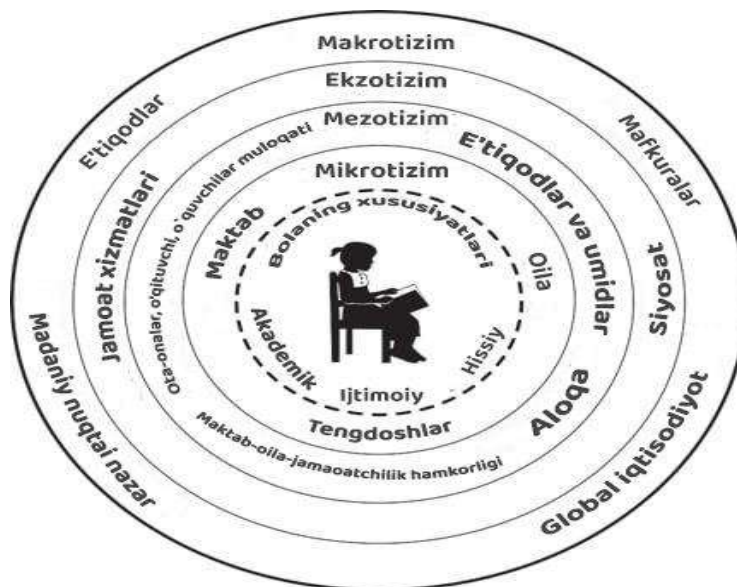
Makrotizim
Ekzotizim
Mezotizim
Mikrotizim
E'tiqodlar
Mafkuralar
Jamoat xizmatlari
Ota-onalar, o'qituvchi, o'quvchilar muloqati
E'tiqodlar va umidlar
Boloning xususiyatlari
Maktab
Oila
Akademik
Hissiy
Ijtimoiy
Tengdoshlar
Maktab-oila-jamoatchilik hamkorligi
Aloqa
Siyosat
Madaniy nuqtai nazar
Global iqtisodiyot